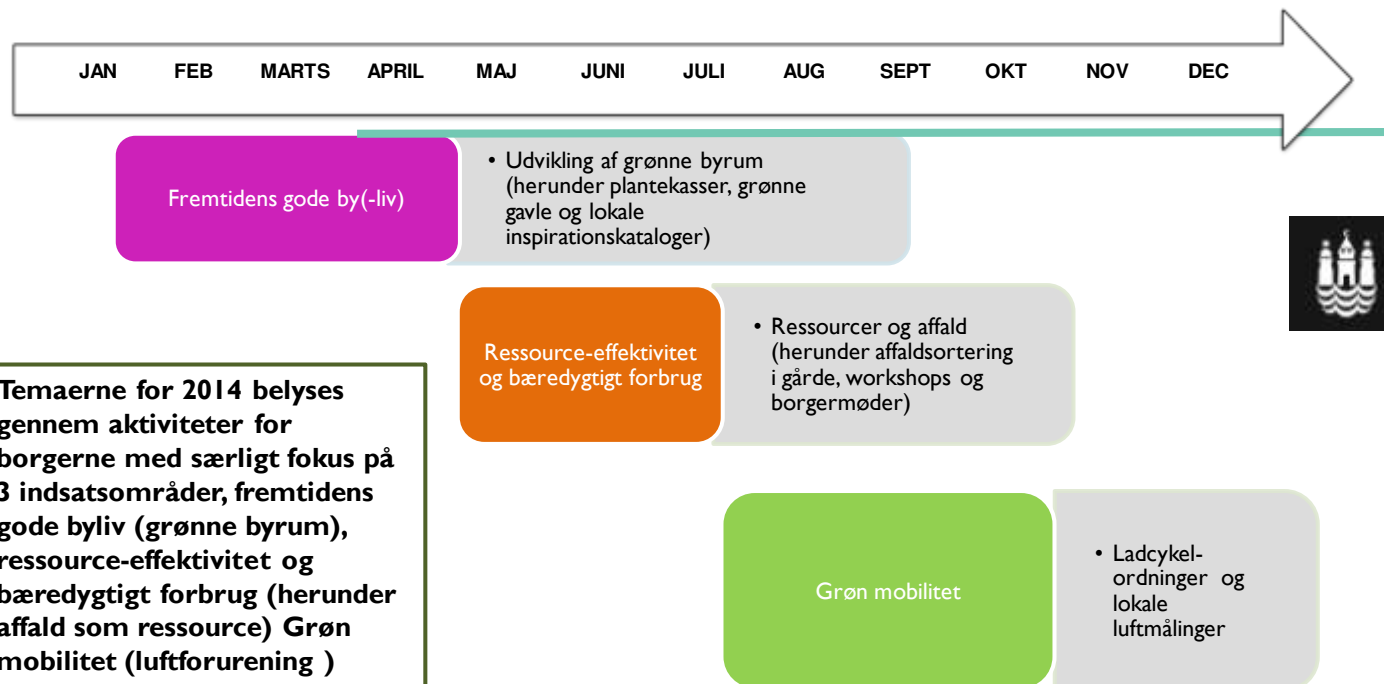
JAN FEB MARTS APRIL MAJ JUNI JULI AUG SEPT OKT NOV DEC

Fremtidens gode by(-liv)

• Udvikling af grønne byrum (herunder plantekasser, grønne gavle og lokale inspirationskataloger)

Ressource-effektivitet og bæredygtigt forbrug

• Ressourcer og affald (herunder affaldsortering i gårde, workshops og borgermøder)

Temaerne for 2014 belyses gennem aktiviteter for borgerne med særligt fokus på 3 indsatsområder, fremtidens gode byliv (grønne byrum), ressource-effektivitet og bæredygtigt forbrug (herunder affald som ressource) Grøn mobilitet (luftforurening )

Grøn mobilitet

• Ladcykelordninger og lokale luftmålinger